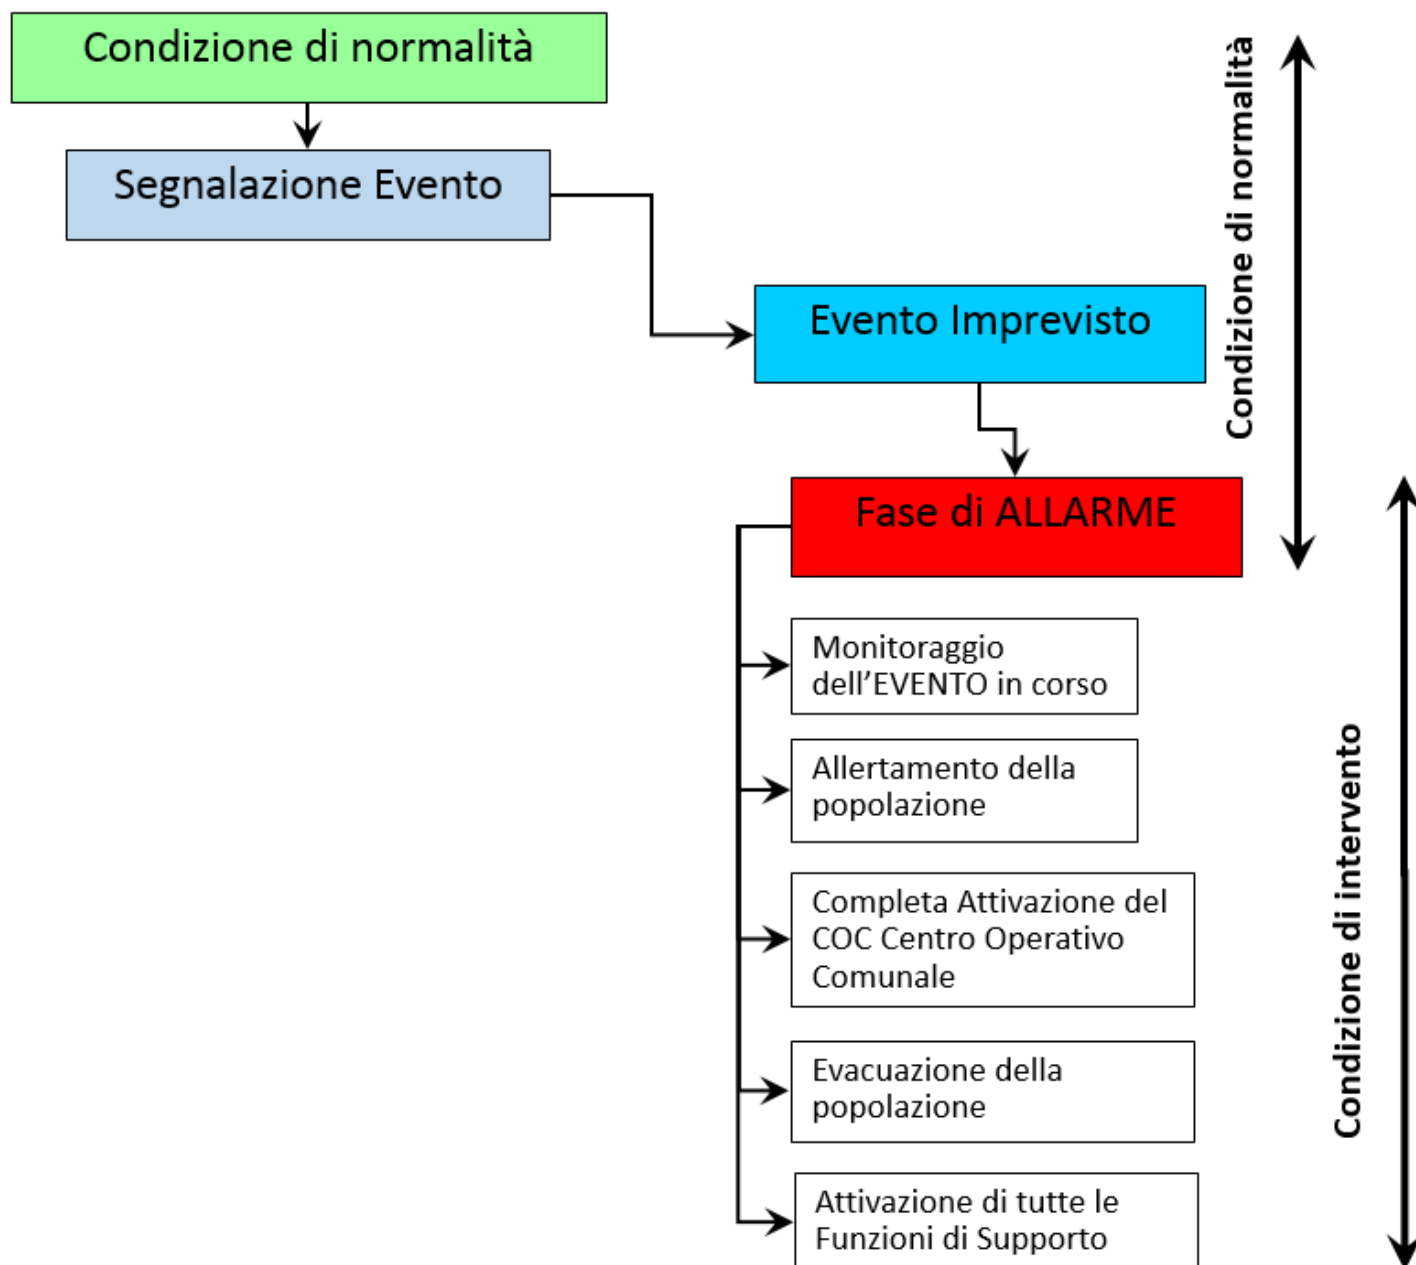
Condizione di normalità

Segnalazione Evento

Evento Imprevisto

Fase di ALLARME

Monitoraggio dell'EVENTO in corso

Allertamento della popolazione

Completa Attivazione del COC Centro Operativo Comunale

Evacuazione della popolazione

Attivazione di tutte le Funzioni di Supporto

Condizione di normalità

Condizione di intervento